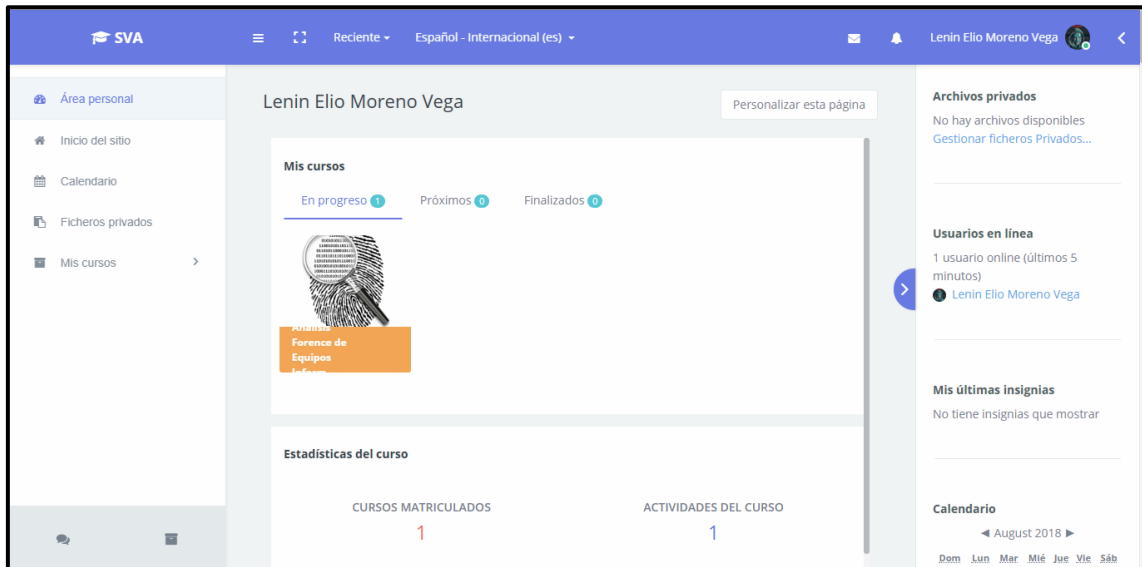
SVA

Reciente ▾ Español - Internacional (es) ▾

Lenin Elio Moreno Vega

Área personal
Inicio del sitio
Calendario
Ficheros privados
Mis cursos

Lenin Elio Moreno Vega

Personalizar esta página

Mis cursos

En progreso 1 Próximos 0 Finalizados 0

Analisis Forence de Equipos Inform

Estadísticas del curso

CURSOS MATRICULADOS
1

ACTIVIDADES DEL CURSO
1

Archivos privados
No hay archivos disponibles
Gestionar ficheros Privados...

Usuarios en línea
1 usuario online (últimos 5 minutos)
Lenin Elio Moreno Vega

Mis últimas insignias
No tiene insignias que mostrar

Calendario
◄ August 2018 ►
Dom Lun Mar Mié Jue Vie Sáb